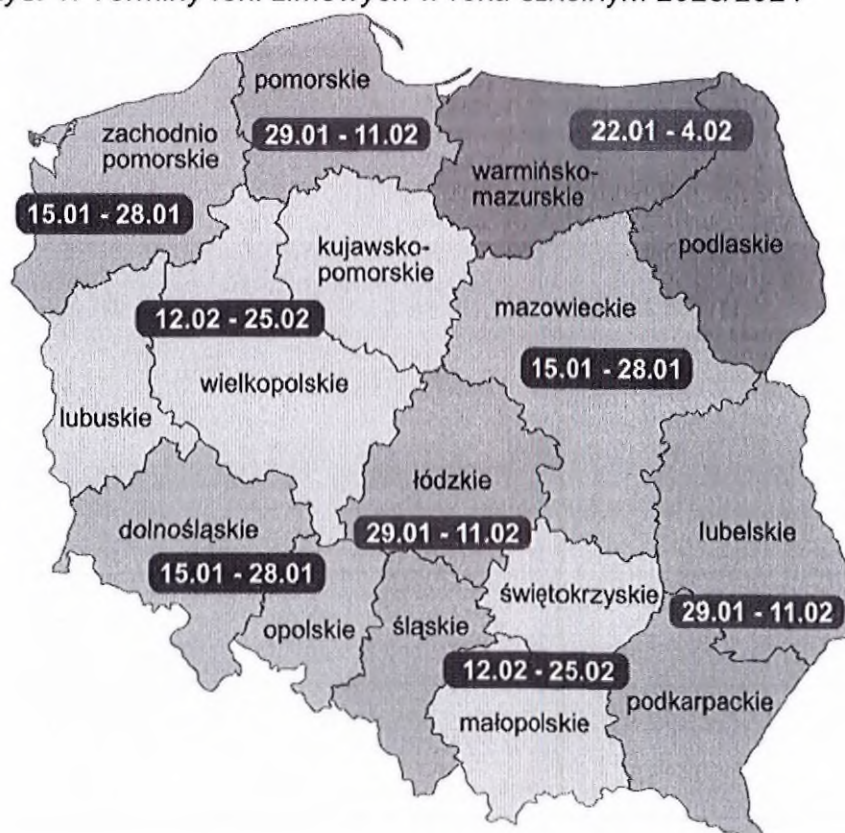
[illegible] 1. Terminy ferii zimowych w roku szkolnym 2023/2024

pomorskie
29.01 - 11.02
22.01 - 4.02
zachodnio pomorskie
warmińsko-mazurskie
15.01 - 28.01
kujawsko-pomorskie
podlaskie
12.02 - 25.02
mazowieckie
15.01 - 28.01
wielkopolskie
lubuskie
łódzkie
dolnośląskie
29.01 - 11.02
lubelskie
15.01 - 28.01
świętokrzyskie
opolskie
śląskie
29.01 - 11.02
12.02 - 25.02
podkarpackie
małopolskie